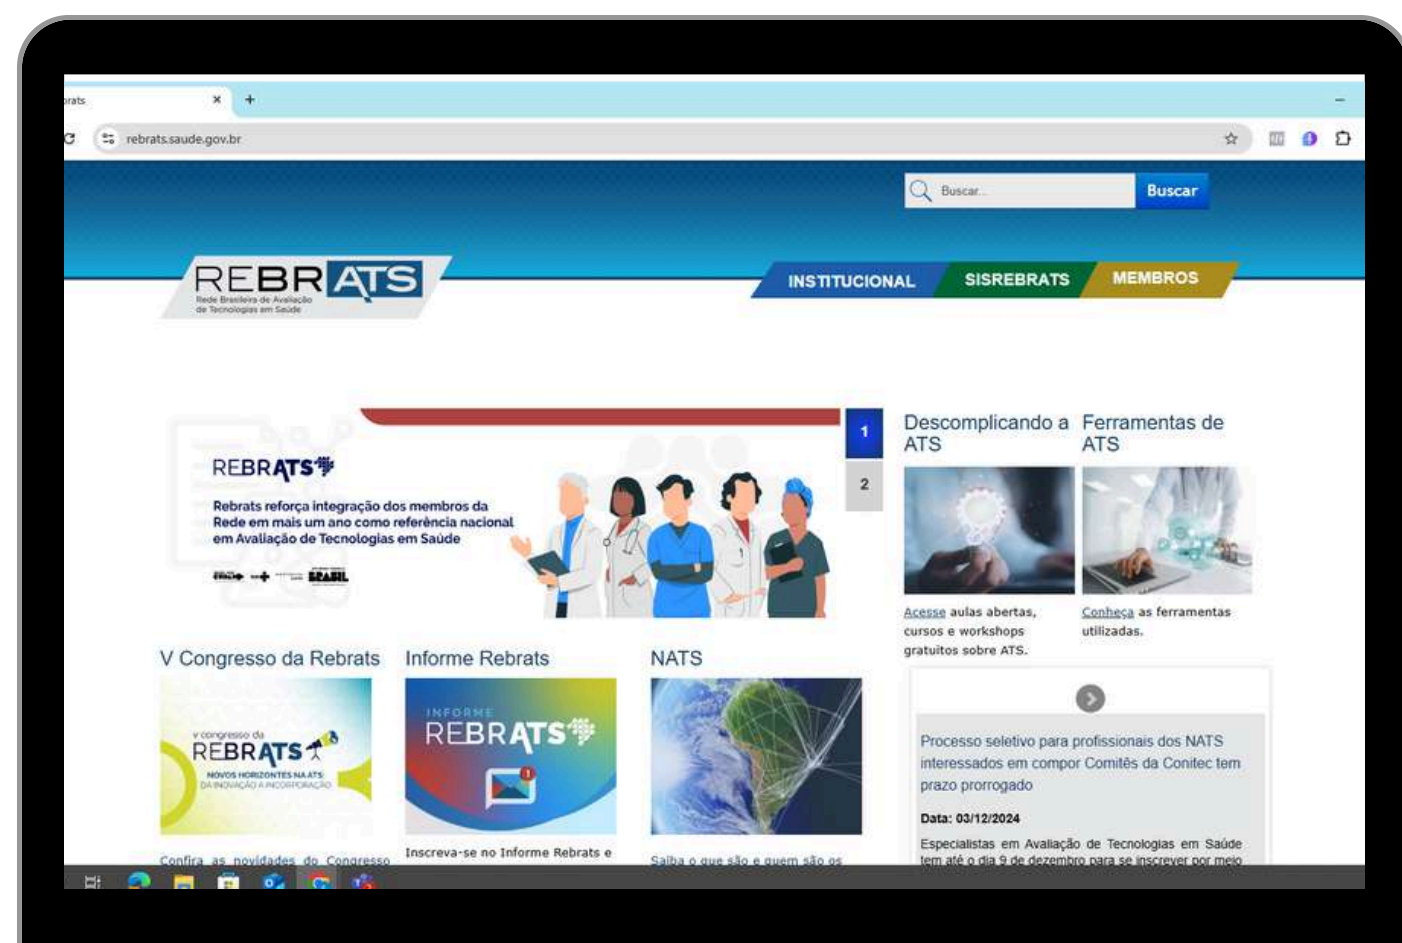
rats ×

rebrats.saude.gov.br

Buscar...
Buscar

REBRATS
Rede Brasileira de Avaliação de Tecnologias em Saúde

INSTITUCIONAL
SISREBRATS
MEMBROS

REBRATS
Rebrats reforça integração dos membros da Rede em mais um ano como referência nacional em Avaliação de Tecnologias em Saúde

1
2

Descomplicando a ATS
Ferramentas de ATS

Acesse aulas abertas, cursos e workshops gratuitos sobre ATS.

Conheça as ferramentas utilizadas.

V Congresso da Rebrats
Informe Rebrats
NATS

v congresso da REBRATS
NOVOS HORIZONTES NA ATS: DA INOVAÇÃO À INCORPORAÇÃO

INFORME REBRATS

Processo seletivo para profissionais dos NATS interessados em compor Comitês da Conitec tem prazo prorrogado

Data: 03/12/2024

Especialistas em Avaliação de Tecnologias em Saúde tem até o dia 9 de dezembro para se inscrever por meio

Confira as novidades do Congresso
Inscreva-se no Informe Rebrats e
Saiba o que são e quem são os